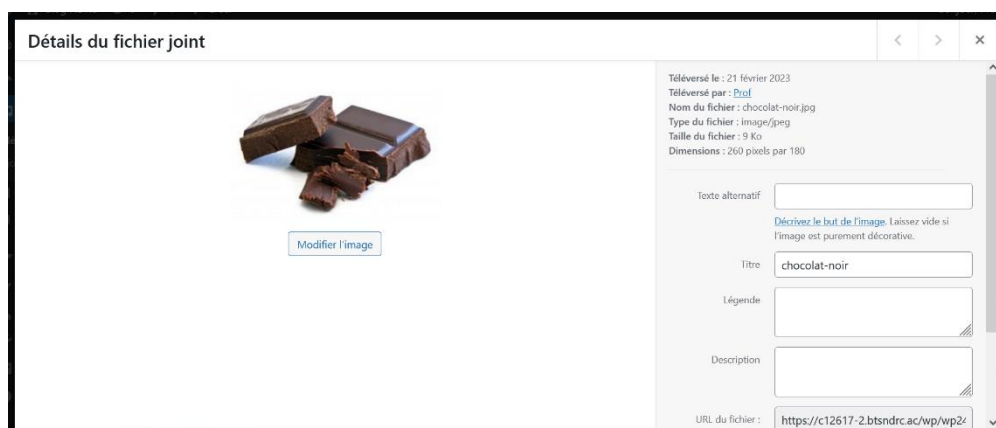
Détails du fichier joint

Modifier l'image

Téléversé le : 21 février 2023
Téléversé par : Prof
Nom du fichier : chocolat-noir.jpg
Type du fichier : image/jpeg
Taille du fichier : 9 Ko
Dimensions : 260 pixels par 180

Texte alternatif

Décrivez le but de l'image. Laissez vide si l'image est purement décorative.

Titre chocolat-noir

Légende

Description

URL du fichier : https://c12617-2.btsndrc.ac/wp/wp2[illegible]